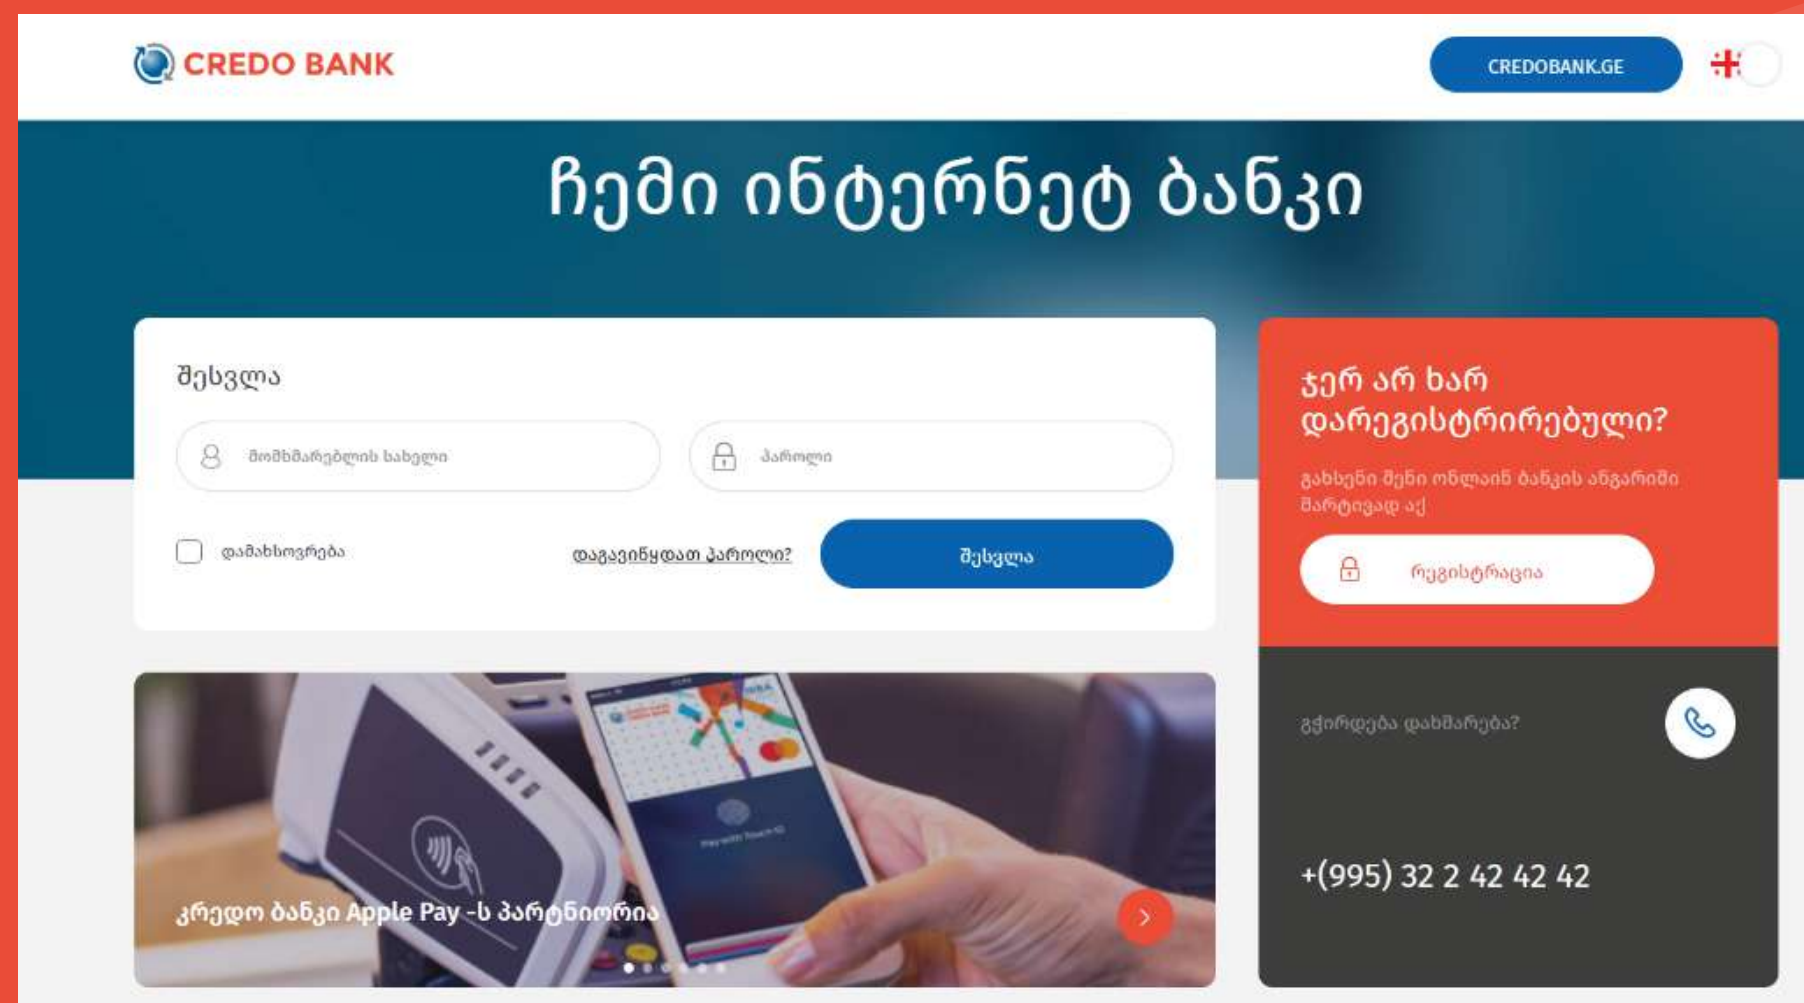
CREDO BANK

CREDOBANK.GE

ჩემი ინტერნეტ ბანკი

შესვლა

მომხმარებლის სახელი

პაროლი

დამახსოვრება

დაგავიწყდათ პაროლი?

შესვლა

ჯერ არ ხარ დარეგისტრირებული?

გახსენი შენი ონლაინ ბანკის ანგარიში მარტივად აქ

რეგისტრაცია

გჭირდება დახმარება?

+(995) 32 2 42 42 42

კრედო ბანკი Apple Pay -ს პარტნიორია